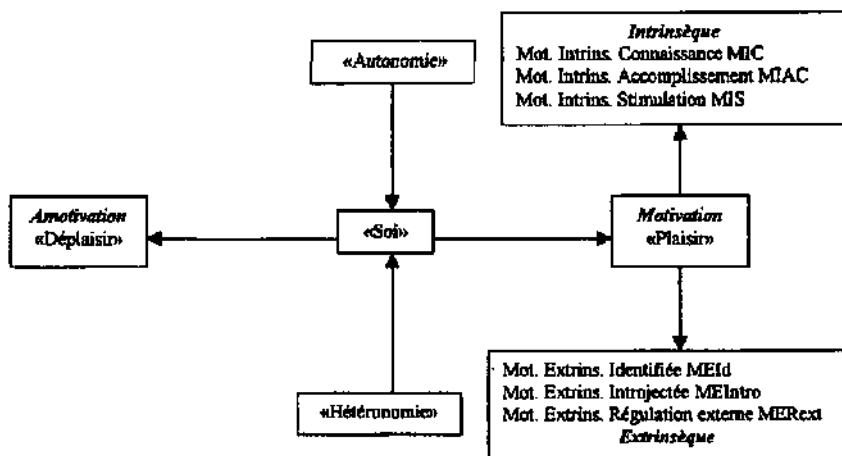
Intrinsèque
Mot. Intrins. Connaissance MIC
Mot. Intrins. Accomplissement MIAC
Mot. Intrins. Stimulation MIS

«Autonomie»

Amotivation
«Déplaisir»

«Soi»

Motivation
«Plaisir»

Mot. Extrins. Identifiée MEId
Mot. Extrins. Introjectée MEIntro
Mot. Extrins. Régulation externe MERext
Extrinsèque

«Hétéronomie»